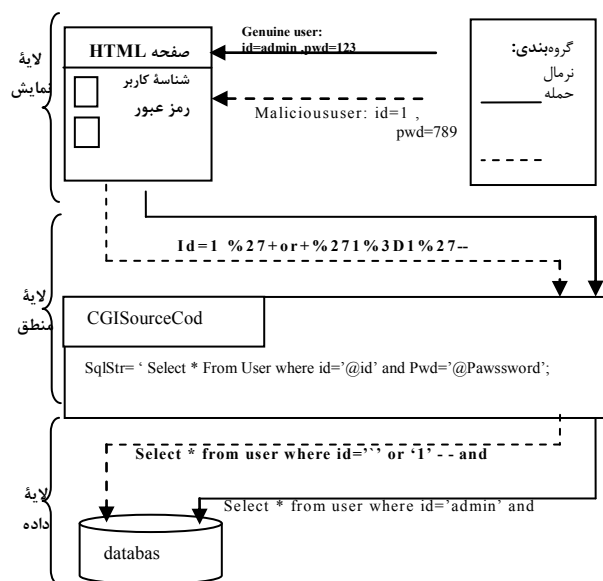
لایهٔ نمایش

صفحه HTML

شناسهٔ کاربر

رمز عبور

Genuine user: id=admin ,pwd=123

Malicioususer: id=1 , pwd=789

گروه‌بندی:

نرمال

حمله

Id=1 %27+or+%271%3D1%27--

لایهٔ منطق

CGISourceCod

SqlStr= ' Select * From User where id='@id' and Pwd='@Pawssword';

لایهٔ داده

Select * from user where id='' or '1' - - and

Select * from user where id='admin' and

databas